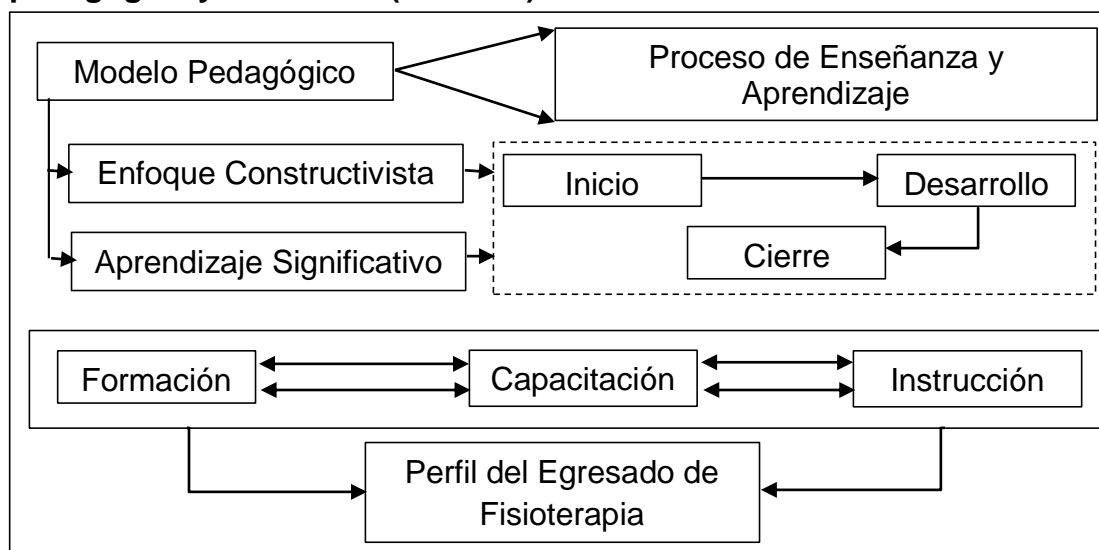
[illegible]

Modelo Pedagógico

Proceso de Enseñanza y Aprendizaje

Enfoque Constructivista

Aprendizaje Significativo

Inicio

Desarrollo

Cierre

Formación

Capacitación

Instrucción

Perfil del Egresado de Fisioterapia